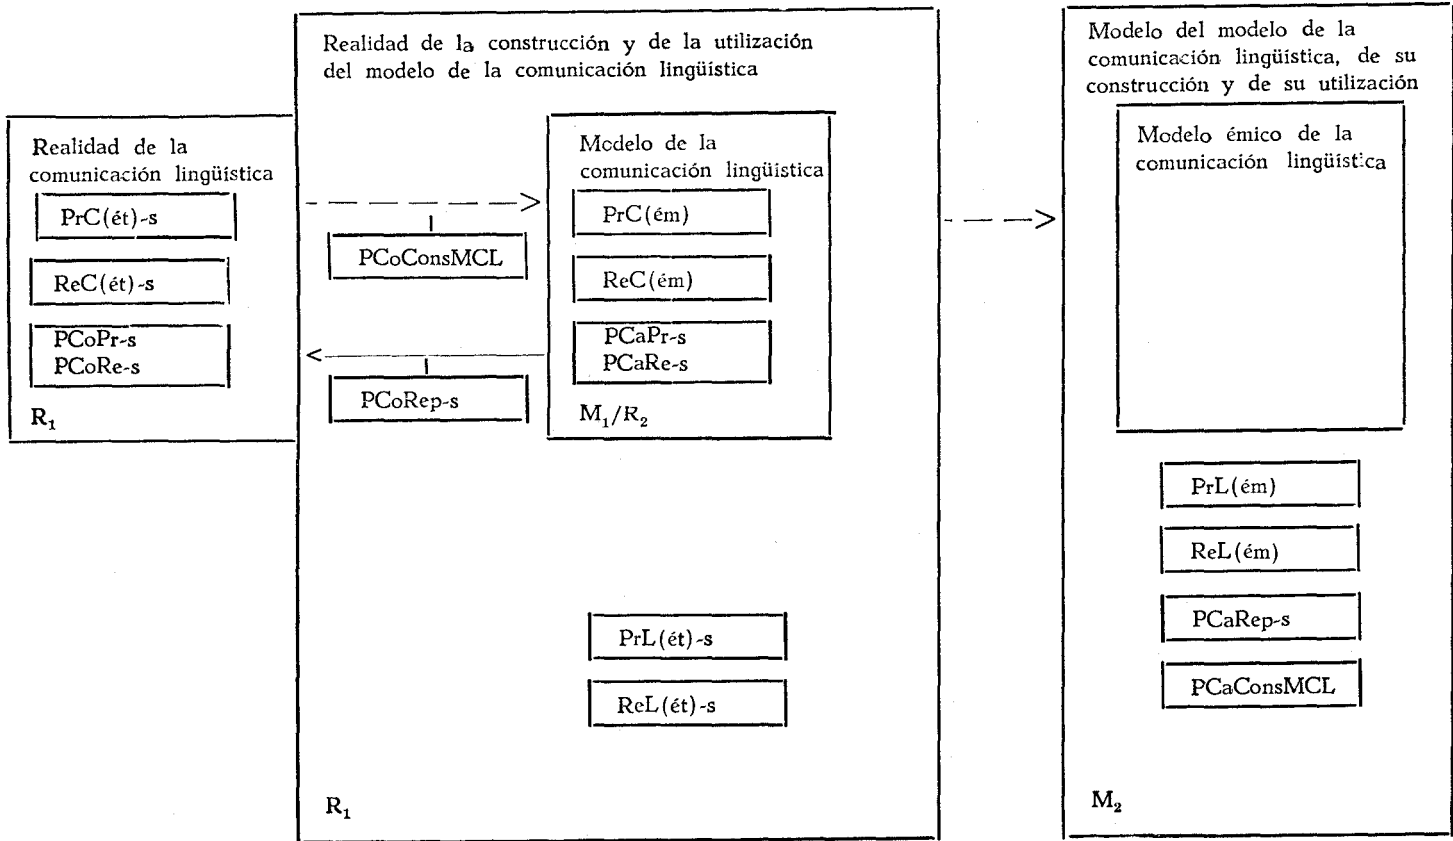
Realidad de la comunicación lingüística

PrC(ét)-s

ReC(ét)-s

PCoPr-s
PCoRe-s

$R_1$

Realidad de la construcción y de la utilización del modelo de la comunicación lingüística

PCoConsMCL

PCoRep-s

Modelo de la comunicación lingüística

PrC(ém)

ReC(ém)

PCaPr-s
PCaRe-s

$M_1/R_2$

PrL(ét)-s

ReL(ét)-s

$R_1$

Modelo del modelo de la comunicación lingüística, de su construcción y de su utilización

Modelo émico de la comunicación lingüística

PrL(ém)

ReL(ém)

PCaRep-s

PCaConsMCL

$M_2$